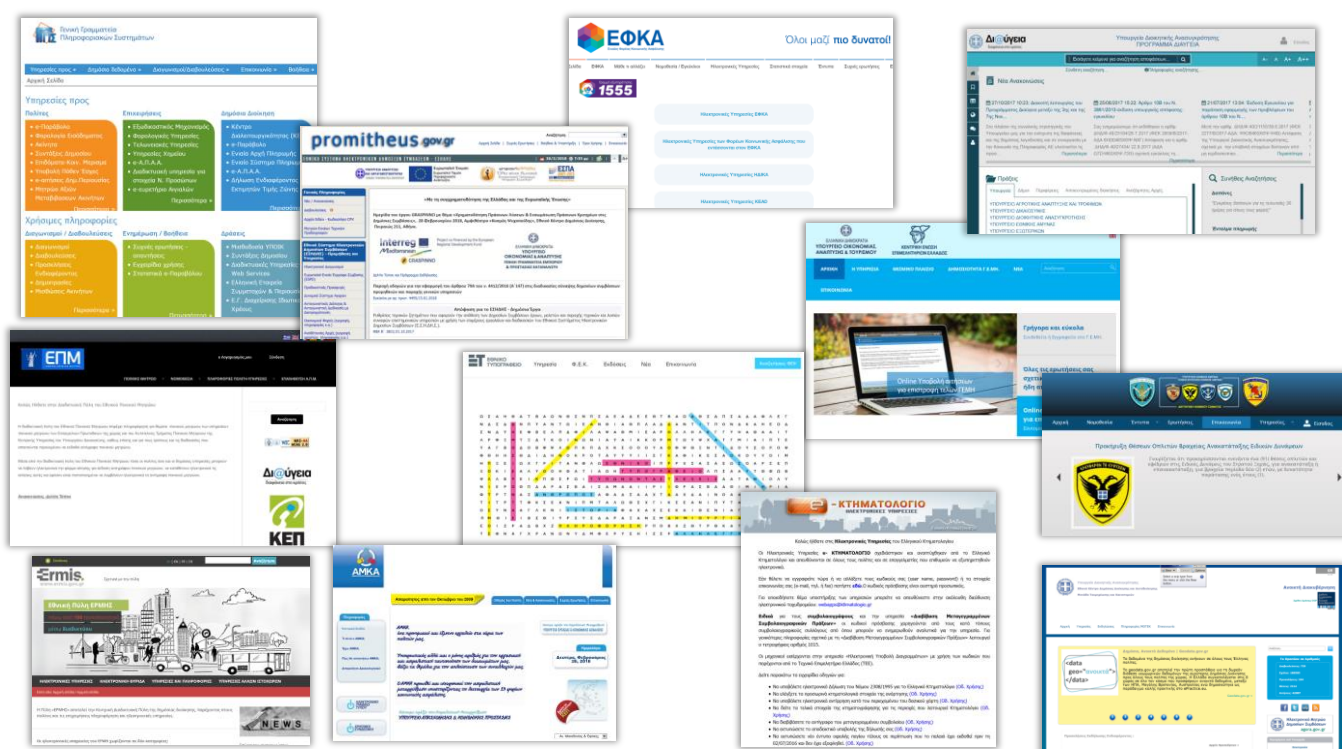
Γενική Γραμματεία Πληροφοριακών Συστημάτων

Υπηρεσίες προς
Πολίτες
Επιχειρήσεις
Δημόσια Διοίκηση

Χρήσιμες πληροφορίες

ΕΦΚΑ
Όλοι μαζί πιο δυνατοί!
1555

Δι@ύγεια
Νέα Αναρτήσεις

promitheus.gov.gr

ΕΠΜ

ΕΘΝΙΚΟ ΤΥΠΟΓΡΑΦΕΙΟ

Γρήγορα και εύκολα

Online Υποβολή αιτήσεων

Διαύγεια
ΚΕΠ

Ermis
Εθνική Πύλη ΕΡΜΗΣ

ΑΜΚΑ

Ε-ΚΤΗΜΑΤΟΛΟΓΙΟ
ΗΛΕΚΤΡΟΝΙΚΕΣ ΥΠΗΡΕΣΙΕΣ

NEWS

<data gov="hellenic"> </data>